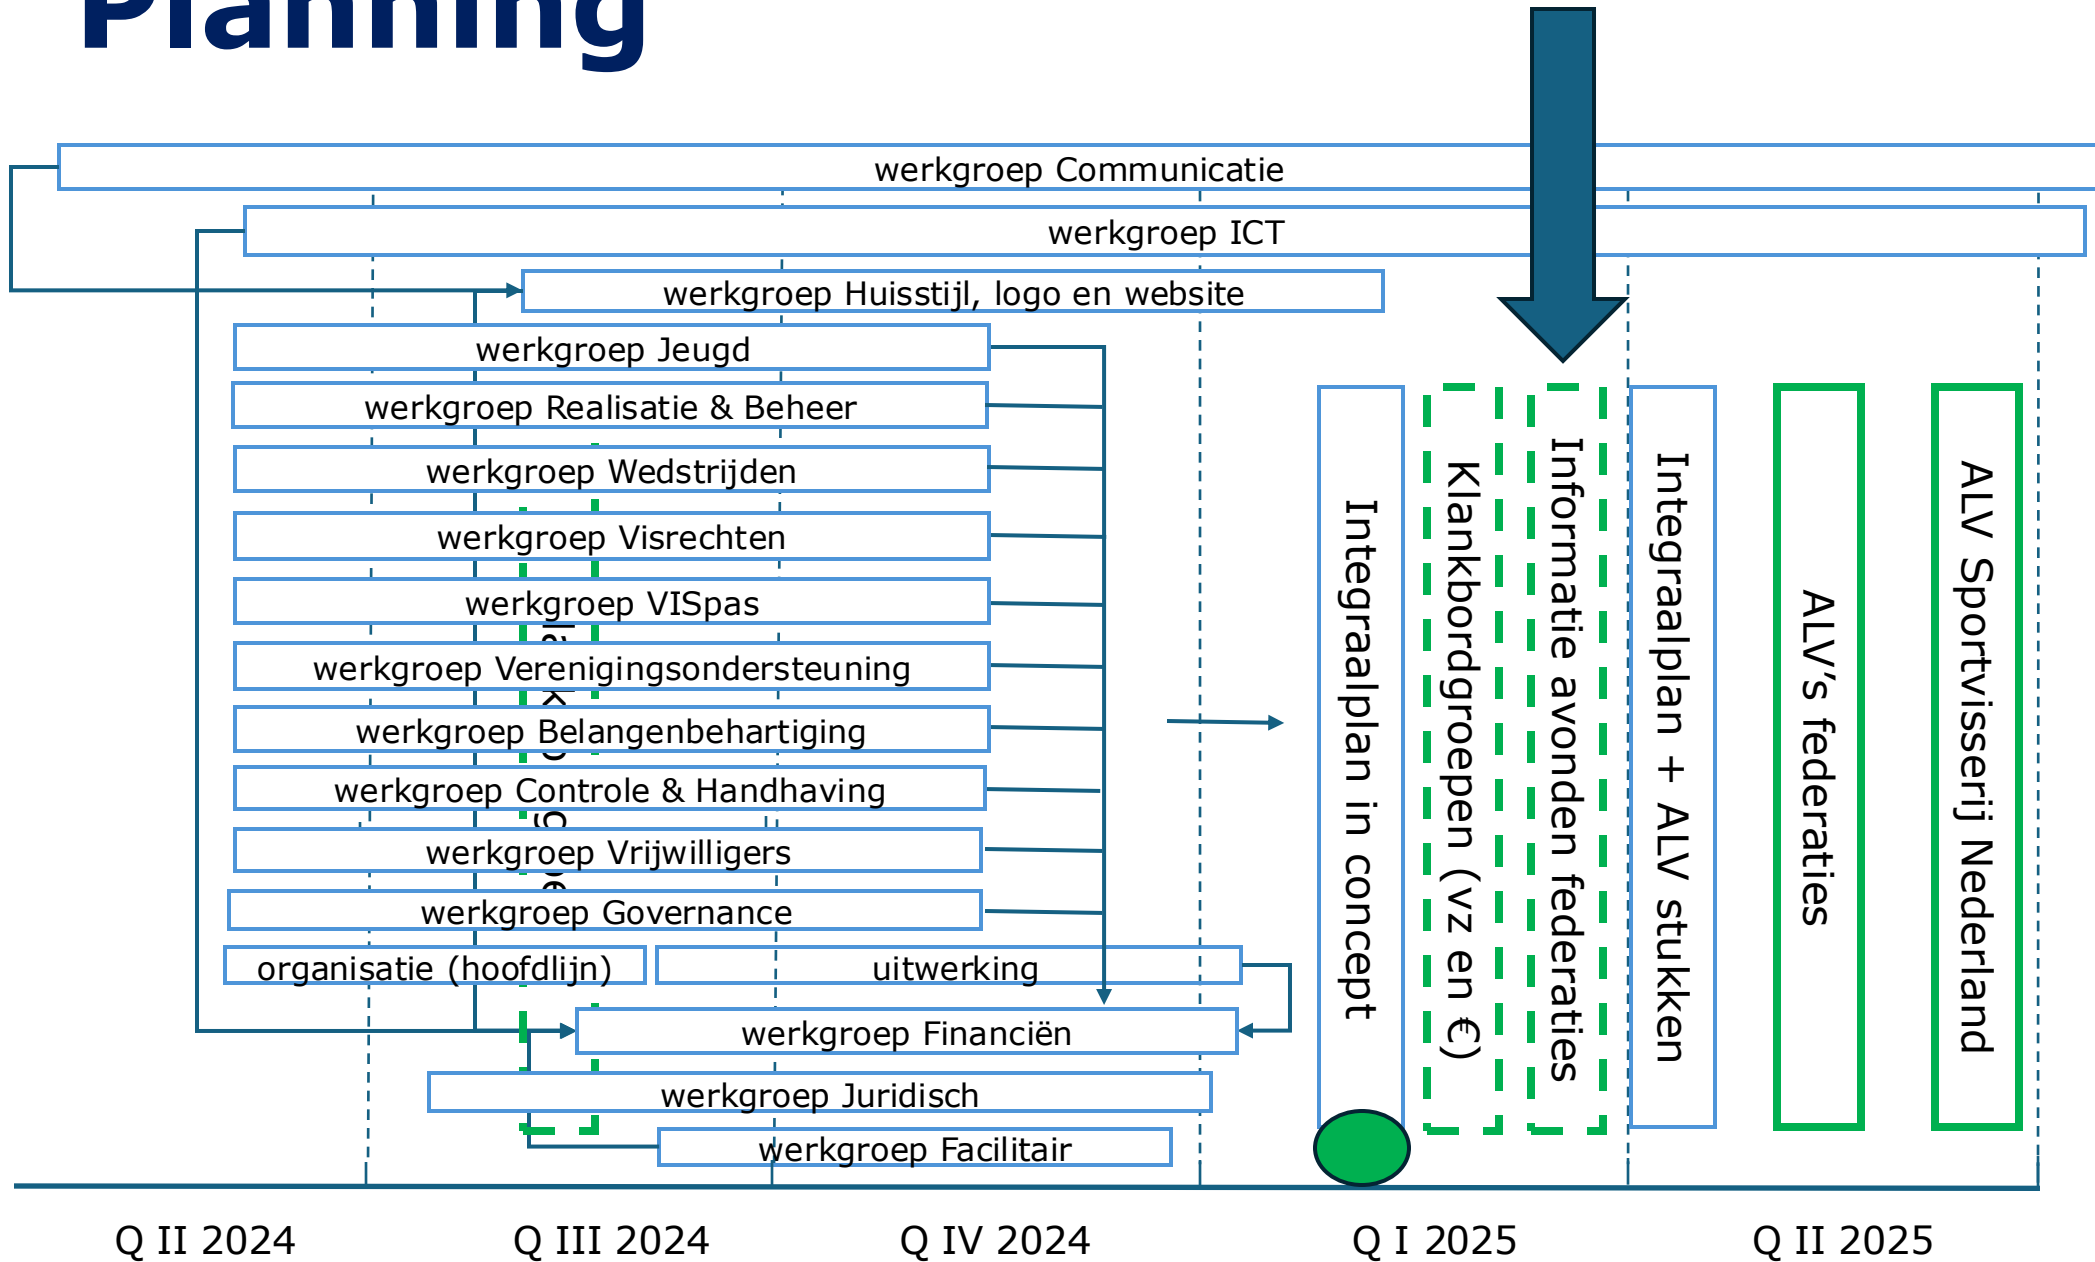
Planning

werkgroep Communicatie

werkgroep ICT

werkgroep Huisstijl, logo en website

werkgroep Jeugd

werkgroep Realisatie & Beheer

werkgroep Wedstrijden

werkgroep Visrechten

werkgroep VISpas

werkgroep Verenigingsondersteuning

werkgroep Belangenbehartiging

werkgroep Controle & Handhaving

werkgroep Vrijwilligers

werkgroep Governance

organisatie (hoofdlijn)

uitwerking

werkgroep Financiën

werkgroep Juridisch

werkgroep Facilitair

Integraalplan in concept

Klankbordgroepen (vz en €)

Informatie avonden federaties

Integraalplan + ALV stukken

ALV's federaties

ALV Sportvisserij Nederland

Q II 2024

Q III 2024

Q IV 2024

Q I 2025

Q II 2025